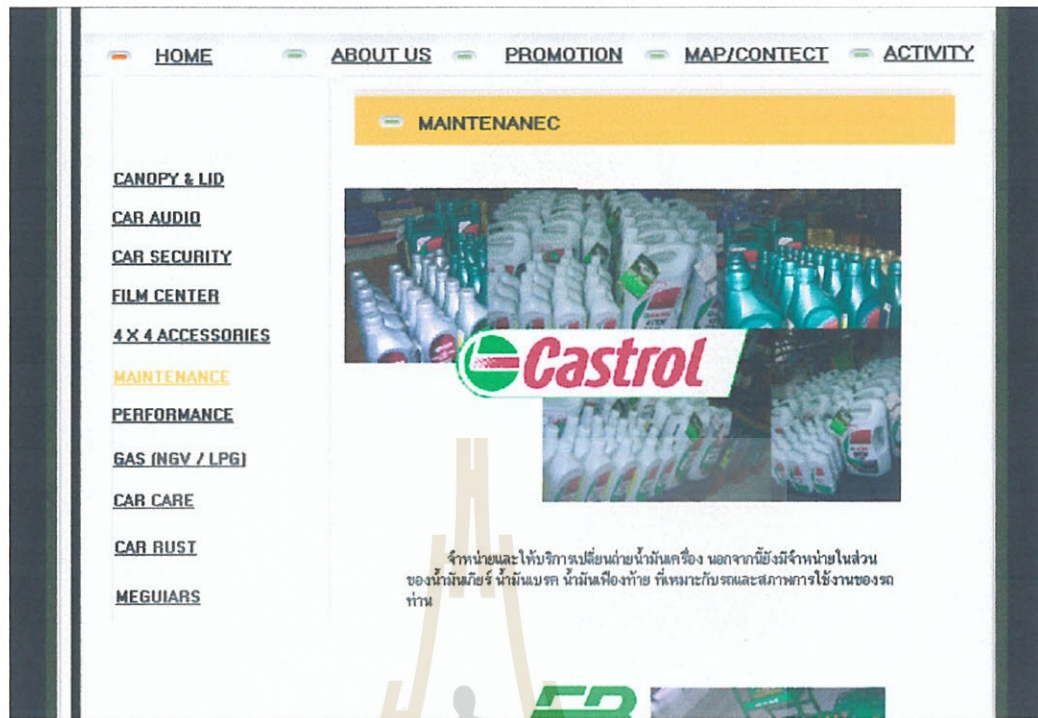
HOME ABOUT US PROMOTION MAP/CONTECT ACTIVITY

MAINTENANEC

CANOPY & LID
CAR AUDIO
CAR SECURITY
FILM CENTER
4 X 4 ACCESSORIES
MAINTENANCE
PERFORMANCE
GAS (NGV / LPG)
CAR CARE
CAR RUST
MEGUIARS

Castrol

จำหน่ายและให้บริการเปลี่ยนถ่ายน้ำมันเครื่อง นอกจากนี้ยังมีจำหน่ายในส่วนของน้ำมันเกียร์ น้ำมันเบรค น้ำมันเฟืองท้าย ที่เหมาะกับรถและสภาพการใช้งานของรถท่าน